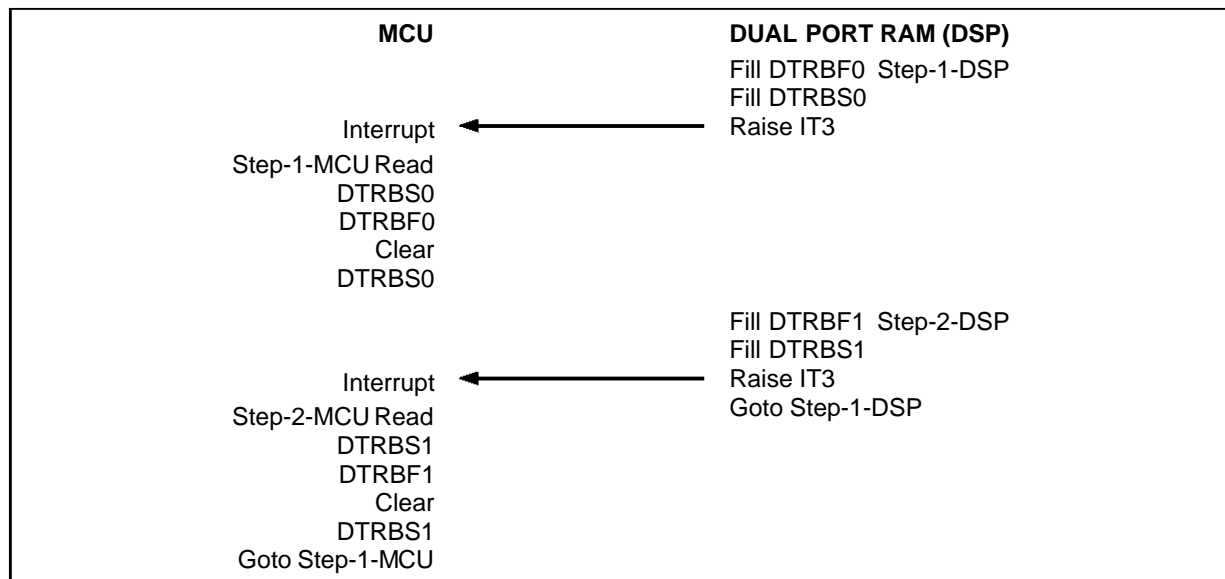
MCU

DUAL PORT RAM (DSP)

Fill DTRBF0 Step-1-DSP
Fill DTRBS0
Raise IT3

Interrupt

Step-1-MCU Read
DTRBS0
DTRBF0
Clear
DTRBS0

Fill DTRBF1 Step-2-DSP
Fill DTRBS1
Raise IT3
Goto Step-1-DSP

Interrupt

Step-2-MCU Read
DTRBS1
DTRBF1
Clear
DTRBS1
Goto Step-1-MCU